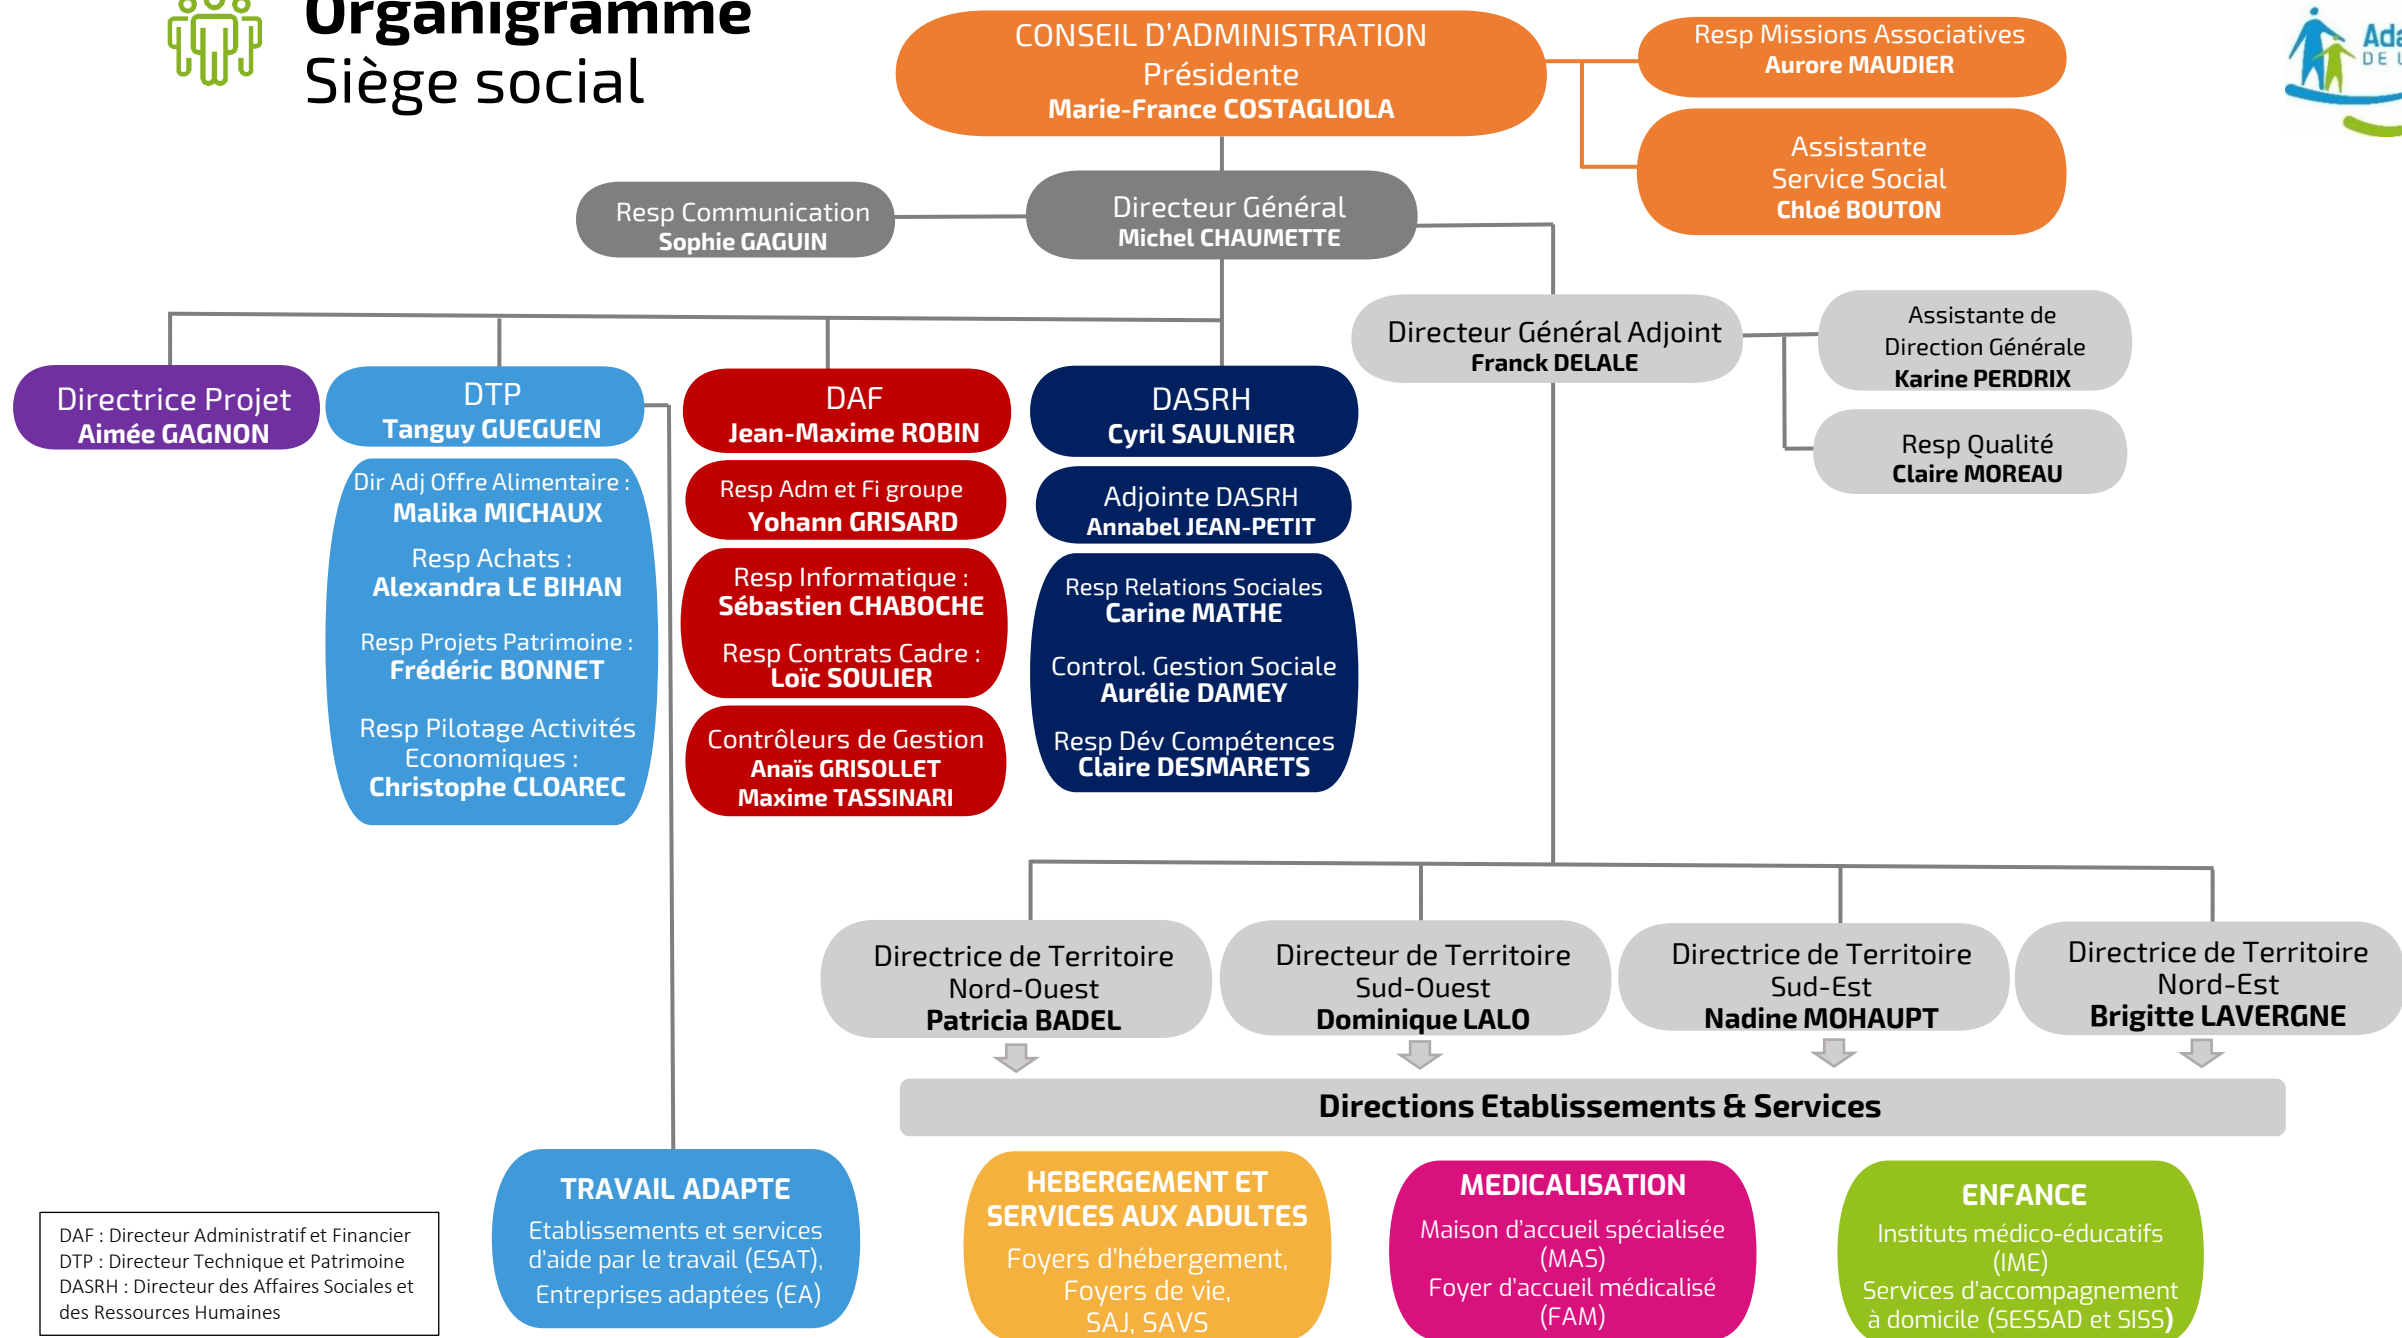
Organigramme
Siège social

CONSEIL D'ADMINISTRATION
Présidente
Marie-France COSTAGLIOLA

Resp Missions Associatives
Aurore MAUDIER

Assistante
Service Social
Chloé BOUTON

Ada
DE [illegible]

Resp Communication
Sophie GAGUIN

Directeur Général
Michel CHAUMETTE

Directeur Général Adjoint
Franck DELALE

Assistante de
Direction Générale
Karine PERDRIX

Resp Qualité
Claire MOREAU

Directrice Projet
Aimée GAGNON

DTP
Tanguy GUEGUEN

Dir Adj Offre Alimentaire :
Malika MICHAUX
Resp Achats :
Alexandra LE BIHAN
Resp Projets Patrimoine :
Frédéric BONNET
Resp Pilotage Activités Economiques :
Christophe CLOAREC

DAF
Jean-Maxime ROBIN

Resp Adm et Fi groupe
Yohann GRISARD

Resp Informatique :
Sébastien CHABOCHE
Resp Contrats Cadre :
Loïc SOULIER

Contrôleurs de Gestion
Anaïs GRISOLLET
Maxime TASSINARI

DASRH
Cyril SAULNIER

Adjointe DASRH
Annabel JEAN-PETIT

Resp Relations Sociales
Carine MATHE
Control. Gestion Sociale
Aurélie DAMEY
Resp Dév Compétences
Claire DESMARETS

Directrice de Territoire
Nord-Ouest
Patricia BADEL

Directeur de Territoire
Sud-Ouest
Dominique LALO

Directrice de Territoire
Sud-Est
Nadine MOHAUPT

Directrice de Territoire
Nord-Est
Brigitte LAVERGNE

Directions Etablissements & Services

DAF : Directeur Administratif et Financier
DTP : Directeur Technique et Patrimoine
DASRH : Directeur des Affaires Sociales et des Ressources Humaines

TRAVAIL ADAPTE
Etablissements et services d'aide par le travail (ESAT), Entreprises adaptées (EA)

HEBERGEMENT ET SERVICES AUX ADULTES
Foyers d'hébergement, Foyers de vie, SAJ, SAVS

MEDICALISATION
Maison d'accueil spécialisée (MAS)
Foyer d'accueil médicalisé (FAM)

ENFANCE
Instituts médico-éducatifs (IME)
Services d'accompagnement à domicile (SESSAD et SISS)